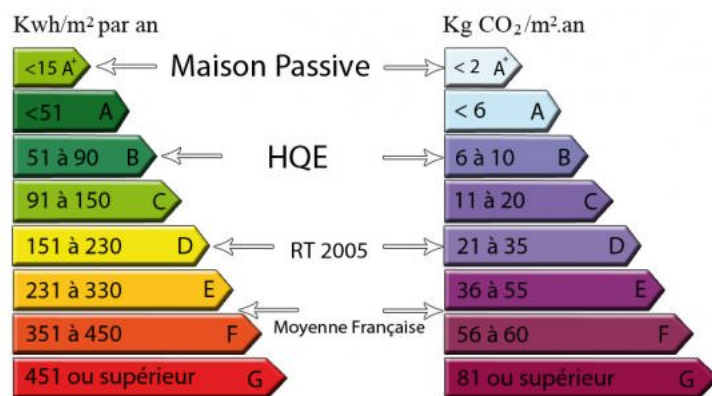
Kwh/m² par an

<15 $A^+$
<51 A
51 à 90 B
91 à 150 C
151 à 230 D
231 à 330 E
351 à 450 F
451 ou supérieur G

Maison Passive

HQE

RT 2005

Moyenne Française

Kg $CO_2$/m².an

< 2 $A^+$
< 6 A
6 à 10 B
11 à 20 C
21 à 35 D
36 à 55 E
56 à 60 F
81 ou supérieur G